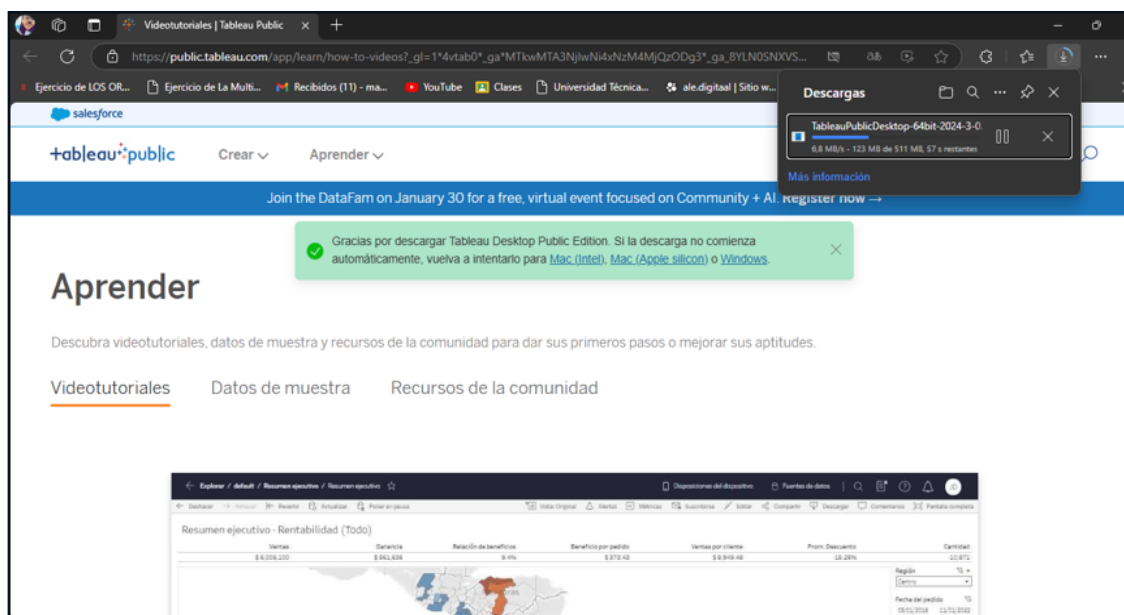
Videotutoriales | Tableau Public

https://public.tableau.com/app/learn/how-to-videos?_gl=1*4vtab0*_ga*MTkwMTA3NjIwNi4xNzM4MjQzODg3*_ga_8YLN0SNXVS...

Ejercicio de LOS OR... Ejercicio de La Multi... Recibidos (11) - ma... YouTube Clases Universidad Técnica... ale.digitaal | Sitio w...

Descargas

TableauPublicDesktop-64bit-2024-3-0.

6,8 MB/s - 123 MB de 511 MB, 57 s restantes

Más información

salesforce

+ableau+public Crear Aprender

Join the DataFam on January 30 for a free, virtual event focused on Community + AI. Register now →

Gracias por descargar Tableau Desktop Public Edition. Si la descarga no comienza automáticamente, vuelva a intentarlo para Mac (Intel), Mac (Apple silicon) o Windows.

Aprender

Descubra videotutoriales, datos de muestra y recursos de la comunidad para dar sus primeros pasos o mejorar sus aptitudes.

Videotutoriales Datos de muestra Recursos de la comunidad

Explorar / default / Resumen ejecutivo / Resumen ejecutivo

Disposiciones del dispositivo Fuentes de datos

Deshacer Rehacer Revertir Actualizar Poner en pausa Vista: Original Alertas Métricas Suscribirse Editar Compartir Descargar Comentarios Pantalla completa

Resumen ejecutivo - Rentabilidad (Todo)

| Ventas | Ganancia | Relación de beneficios | Beneficio por pedido | Ventas por cliente | Prom. Descuento | Cantidad |
|---|---|---|---|---|---|---|
| $ 6.008.200 | $ 561.636 | 9,4% | $ 373,42 | $ 6.949,48 | 18,26% | 10.871 |

Región
Centro

Fecha del pedido
03/01/2018 11/01/2022